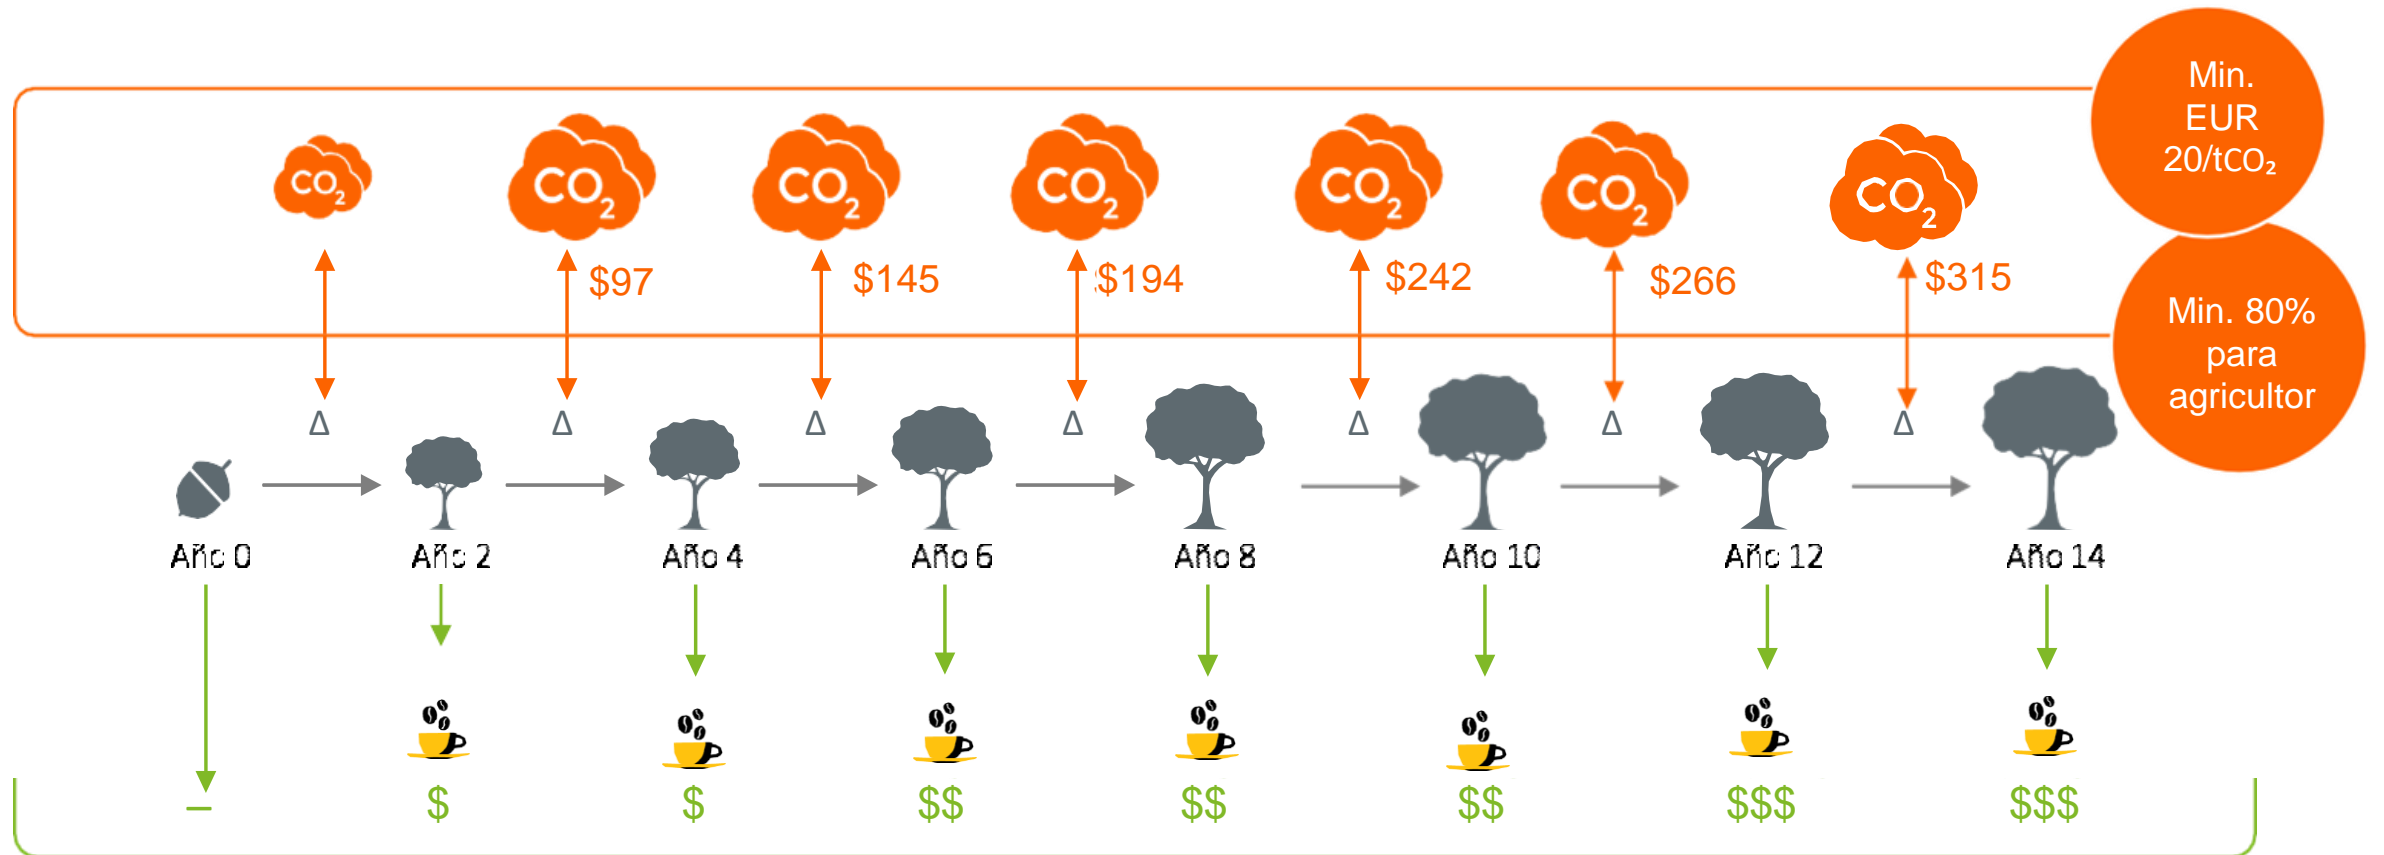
Min. EUR 20/tCO₂

$CO_2$ $CO_2$ $97 $CO_2$ $145 $CO_2$ $194 $CO_2$ $242 $CO_2$ $266 $CO_2$ $315

Min. 80% para agricultor

Δ Δ Δ Δ Δ Δ Δ

Año 0 Año 2 Año 4 Año 6 Año 8 Año 10 Año 12 Año 14

– $ $ $$ $$ $$ $$$ $$$